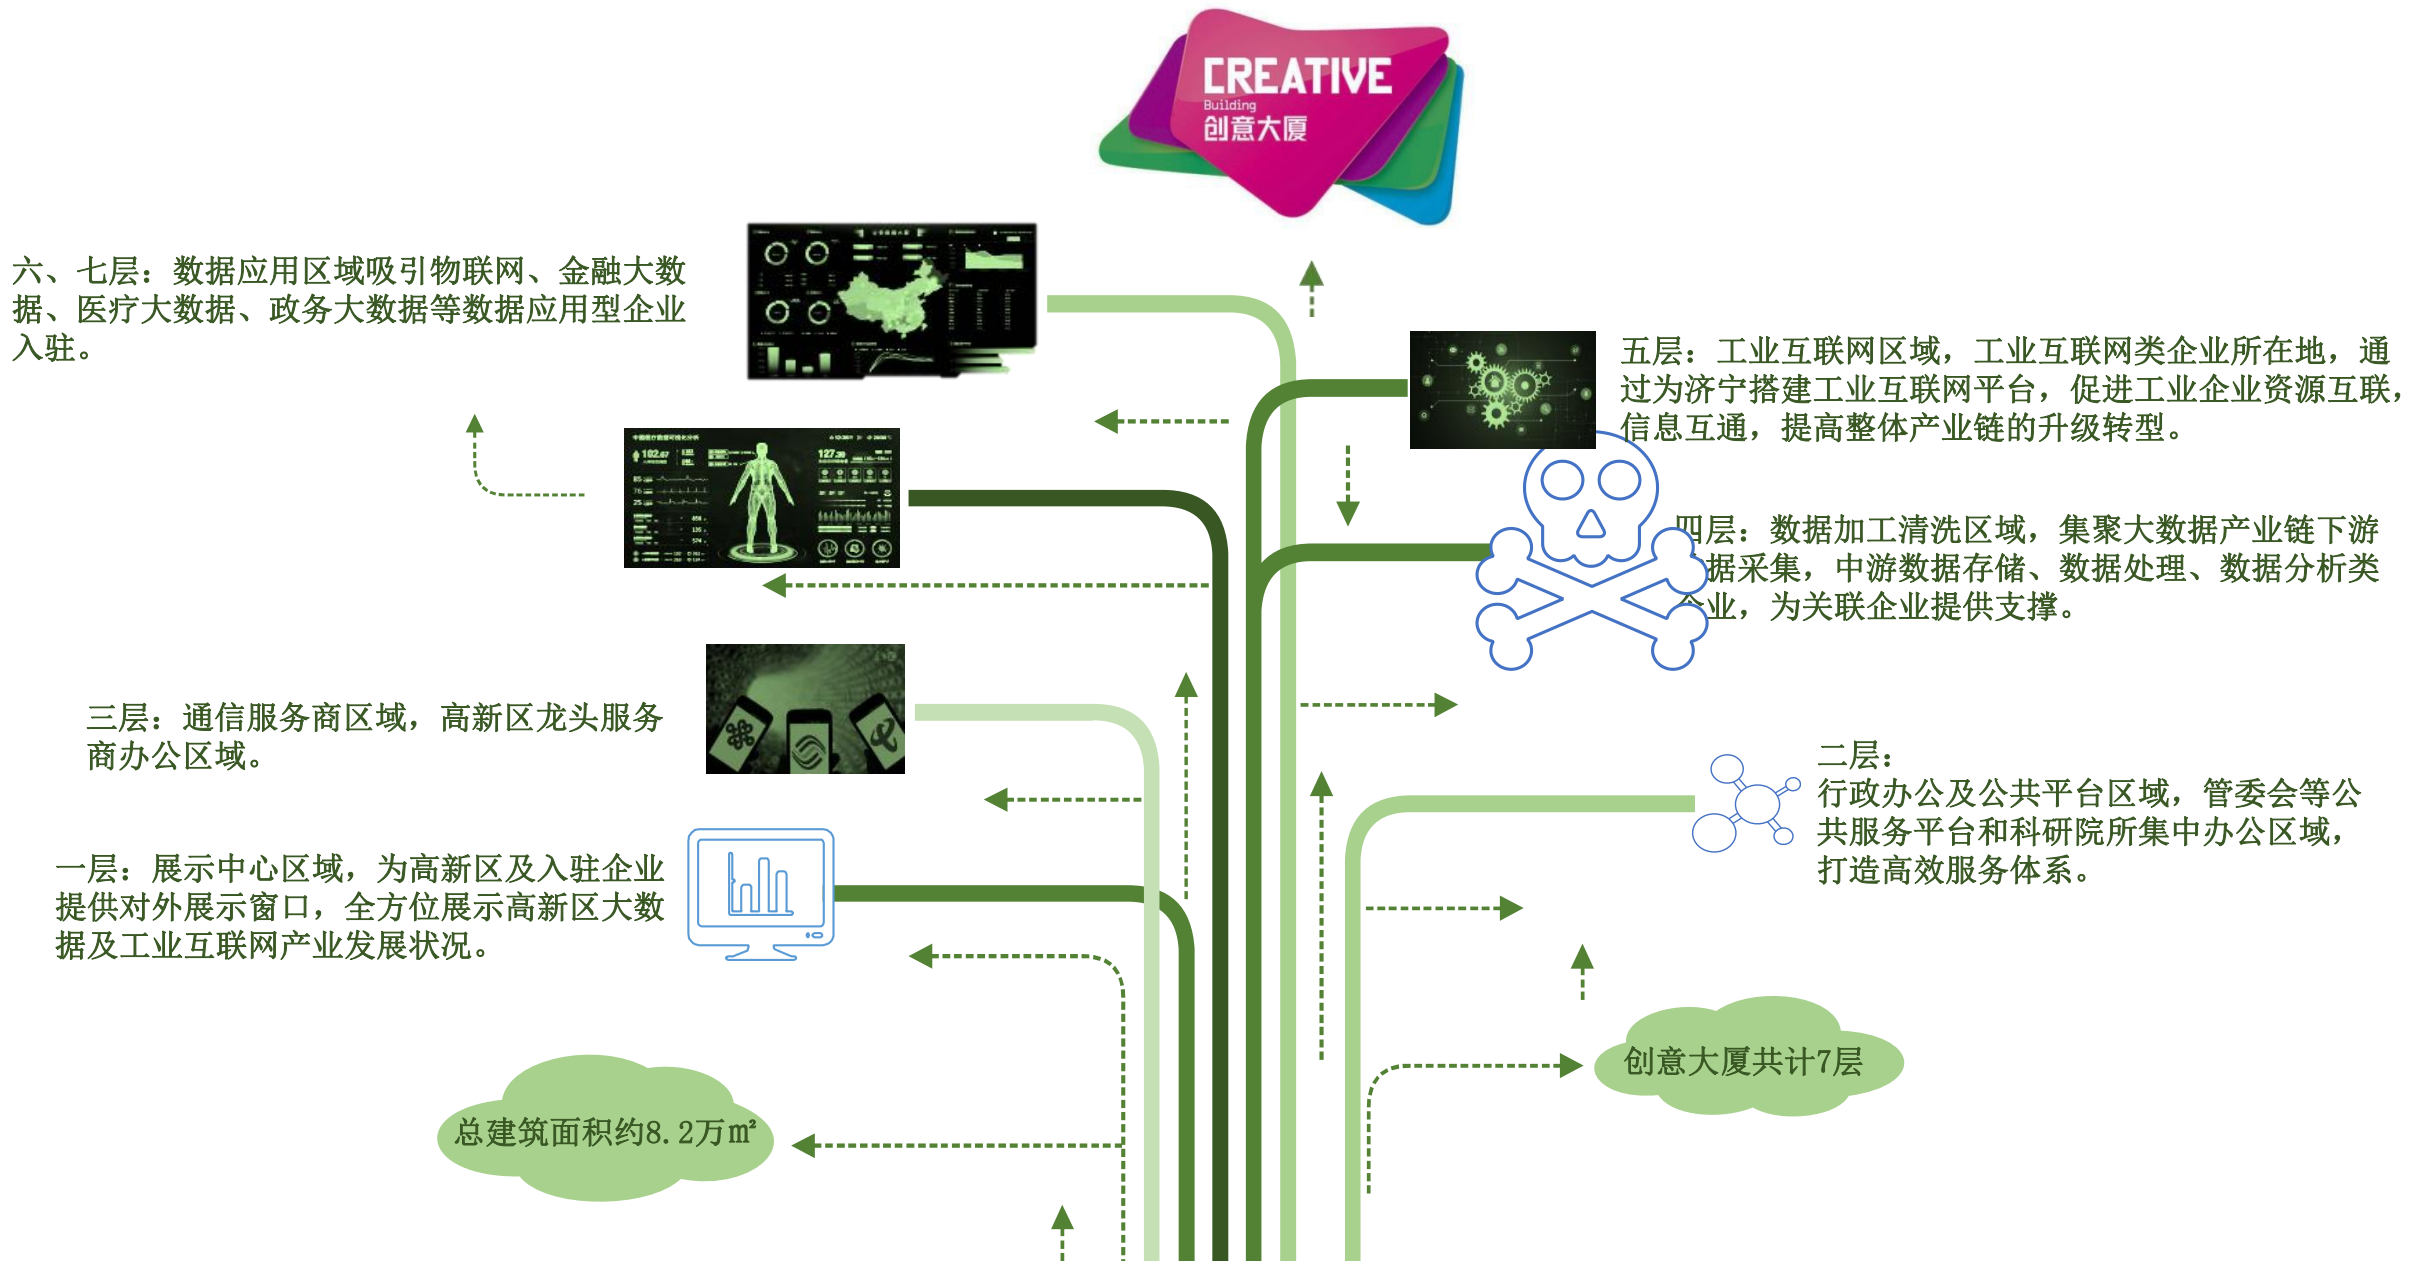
CREATIVE
Building
创意大厦

六、七层：数据应用区域吸引物联网、金融大数据、医疗大数据、政务大数据等数据应用型企业入驻。

五层：工业互联网区域，工业互联网类企业所在地，通过为济宁搭建工业互联网平台，促进工业企业资源互联，信息互通，提高整体产业链的升级转型。

四层：数据加工清洗区域，集聚大数据产业链下游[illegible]据采集，中游数据存储、数据处理、数据分析类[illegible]业，为关联企业提供支撑。

三层：通信服务商区域，高新区龙头服务商办公区域。

二层：
行政办公及公共平台区域，管委会等公共服务平台和科研院所集中办公区域，打造高效服务体系。

一层：展示中心区域，为高新区及入驻企业提供对外展示窗口，全方位展示高新区大数据及工业互联网产业发展状况。

创意大厦共计7层

总建筑面积约8.2万㎡